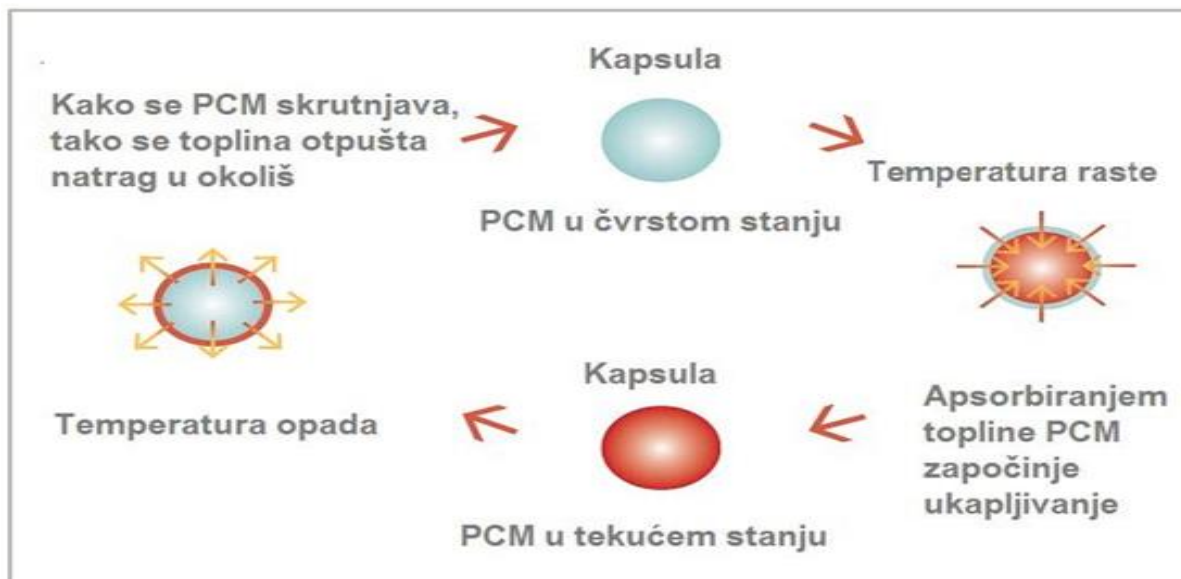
Kako se PCM skrutnjava, tako se toplina otpušta natrag u okoliš

Kapsula

PCM u čvrstom stanju

Temperatura raste

Temperatura opada

Kapsula

PCM u tekućem stanju

Apsorbiranjem topline PCM započinje ukapljivanje